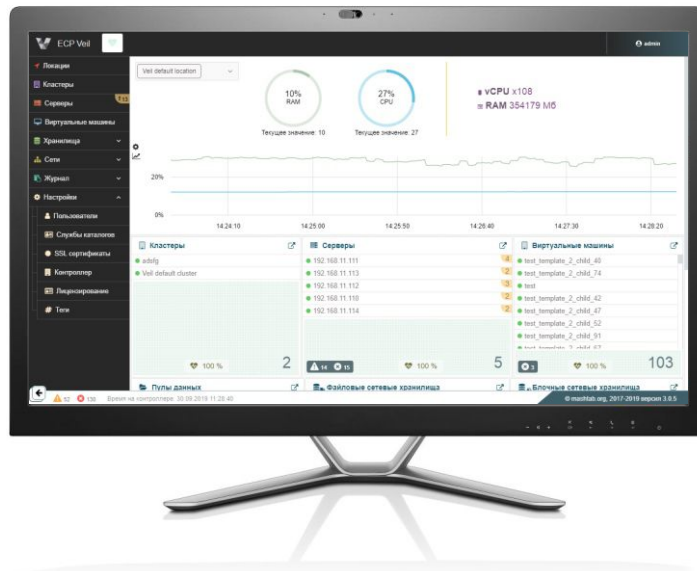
ECP Veil

admin

Локации
Кластеры
Серверы
Виртуальные машины
Хранилища
Сети
Журнал
Настройки
Пользователи
Службы каталогов
SSL сертификаты
Контроллер
Лицензирование
Теги

Veil default location

10%
RAM
Текущее значение: 10

27%
CPU
Текущее значение: 27

vCPU x108
RAM 354179 Мб

20%
0%
14:24:10
14:25:00
14:25:50
14:26:40
14:27:30
14:28:20

Кластеры
adsfg
Veil default cluster
100 %
2

Серверы
192.168.11.111 4
192.168.11.113 2
192.168.11.112 3
192.168.11.110 2
192.168.11.114 2
14
11
100 %
5

Виртуальные машины
test_template_2_child_40
test_template_2_child_74
test
test_template_2_child_42
test_template_2_child_47
test_template_2_child_52
test_template_2_child_91
3
100 %
103

Пулы данных
Файловые сетевые хранилища
Блочные сетевые хранилища

52
130
Время на контроллере: 30.09.2019 11:28:40
© mashtab.org, 2017-2019 версия 3.8.5